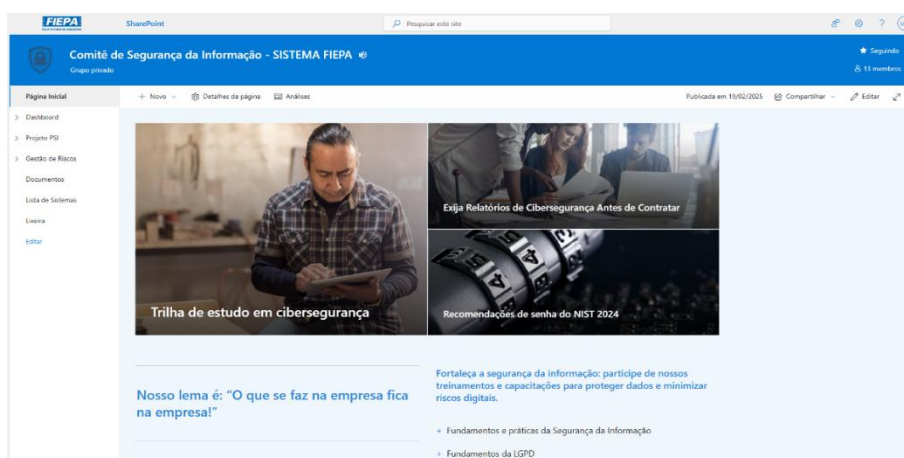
FIEPA

SharePoint

Pesquisar este site

Comitê de Segurança da Informação - SISTEMA FIEPA

Grupo privado

Seguindo

15 membros

Página Inicial

Dashboard

Projeto PSI

Gestão de Riscos

Documentos

Lista de Sistemas

Lixeira

Editar

+ Novo

Detalhes da página

Análises

Publicada em 19/02/2025

Compartilhar

Editar

Trilha de estudo em cibersegurança

Exija Relatórios de Cibersegurança Antes de Contratar

Recomendações de senha do NIST 2024

Nosso lema é: "O que se faz na empresa fica na empresa!"

Fortaleça a segurança da informação: participe de nossos treinamentos e capacitações para proteger dados e minimizar riscos digitais.

Fundamentos e práticas da Segurança da Informação

Fundamentos da LGPD